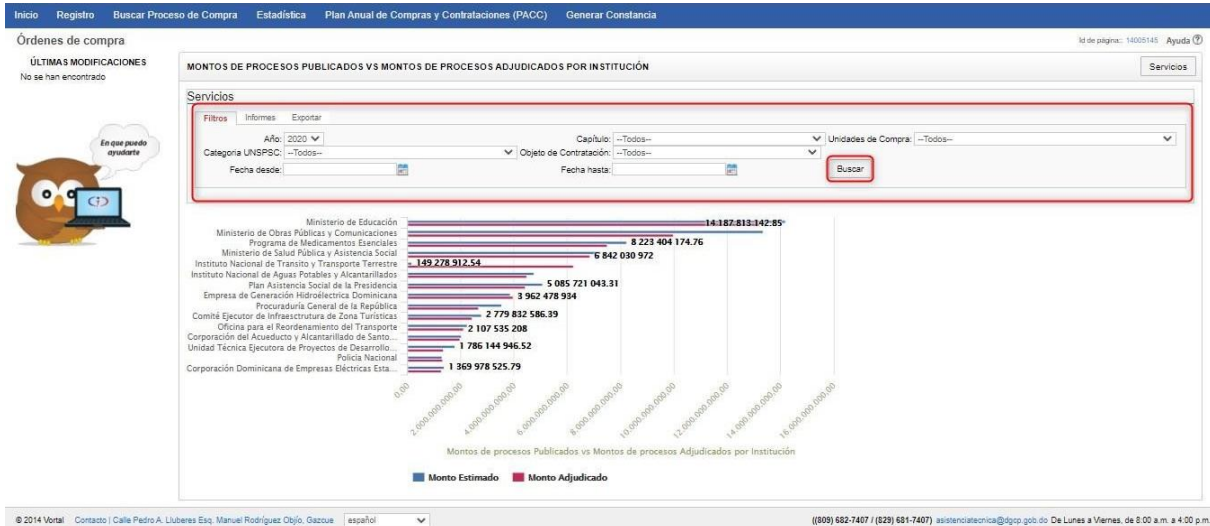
Inicio Registro Buscar Proceso de Compra Estadística Plan Anual de Compras y Contrataciones (PACC) Generar Constancia

Órdenes de compra

Id de página: 14005145 Ayuda

ÚLTIMAS MODIFICACIONES
No se han encontrado

En que puedo ayudarte

MONTOS DE PROCESOS PUBLICADOS VS MONTOS DE PROCESOS ADJUDICADOS POR INSTITUCIÓN

Servicios

Servicios

Filtros Informes Exportar

Año: 2020
Capítulo: --Todos--
Unidades de Compra: --Todos--
Categoria UNSPSC: --Todos--
Objeto de Contratación: --Todos--
Fecha desde:
Fecha hasta:
Buscar

Ministerio de Educación
Ministerio de Obras Públicas y Comunicaciones
Programa de Medicamentos Esenciales
Ministerio de Salud Pública y Asistencia Social
Instituto Nacional de Transito y Transporte Terrestre
Instituto Nacional de Aguas Potables y Alcantarillados
Plan Asistencia Social de la Presidencia
Empresa de Generación Hidroeléctrica Dominicana
Procuraduría General de la República
Comité Ejecutor de Infraestrutura de Zona Turísticas
Oficina para el Reordenamiento del Transporte
Corporación del Acueducto y Alcantarillado de Santo...
Unidad Técnica Ejecutora de Proyectos de Desarrollo...
Policía Nacional
Corporación Dominicana de Empresas Eléctricas Esta...

14 187 813 142.85
8 223 404 174.76
6 842 030 972
149 278 912.54
5 085 721 043.31
3 962 478 934
2 779 832 586.39
2 107 535 208
1 786 144 946.52
1 369 978 525.79

0,00
2.000.000.000,00
4.000.000.000,00
6.000.000.000,00
8.000.000.000,00
10.000.000.000,00
12.000.000.000,00
14.000.000.000,00
16.000.000.000,00

Montos de procesos Publicados vs Montos de procesos Adjudicados por Institución

Monto Estimado Monto Adjudicado

© 2014 Vortal Contacto | Calle Pedro A. Lluberes Esq. Manuel Rodríguez Objío, Gazcue español

((809) 682-7407 / (829) 681-7407) asistenciatecnica@dgcp.gob.do De Lunes a Viernes, de 8:00 a.m. a 4:00 p.m.